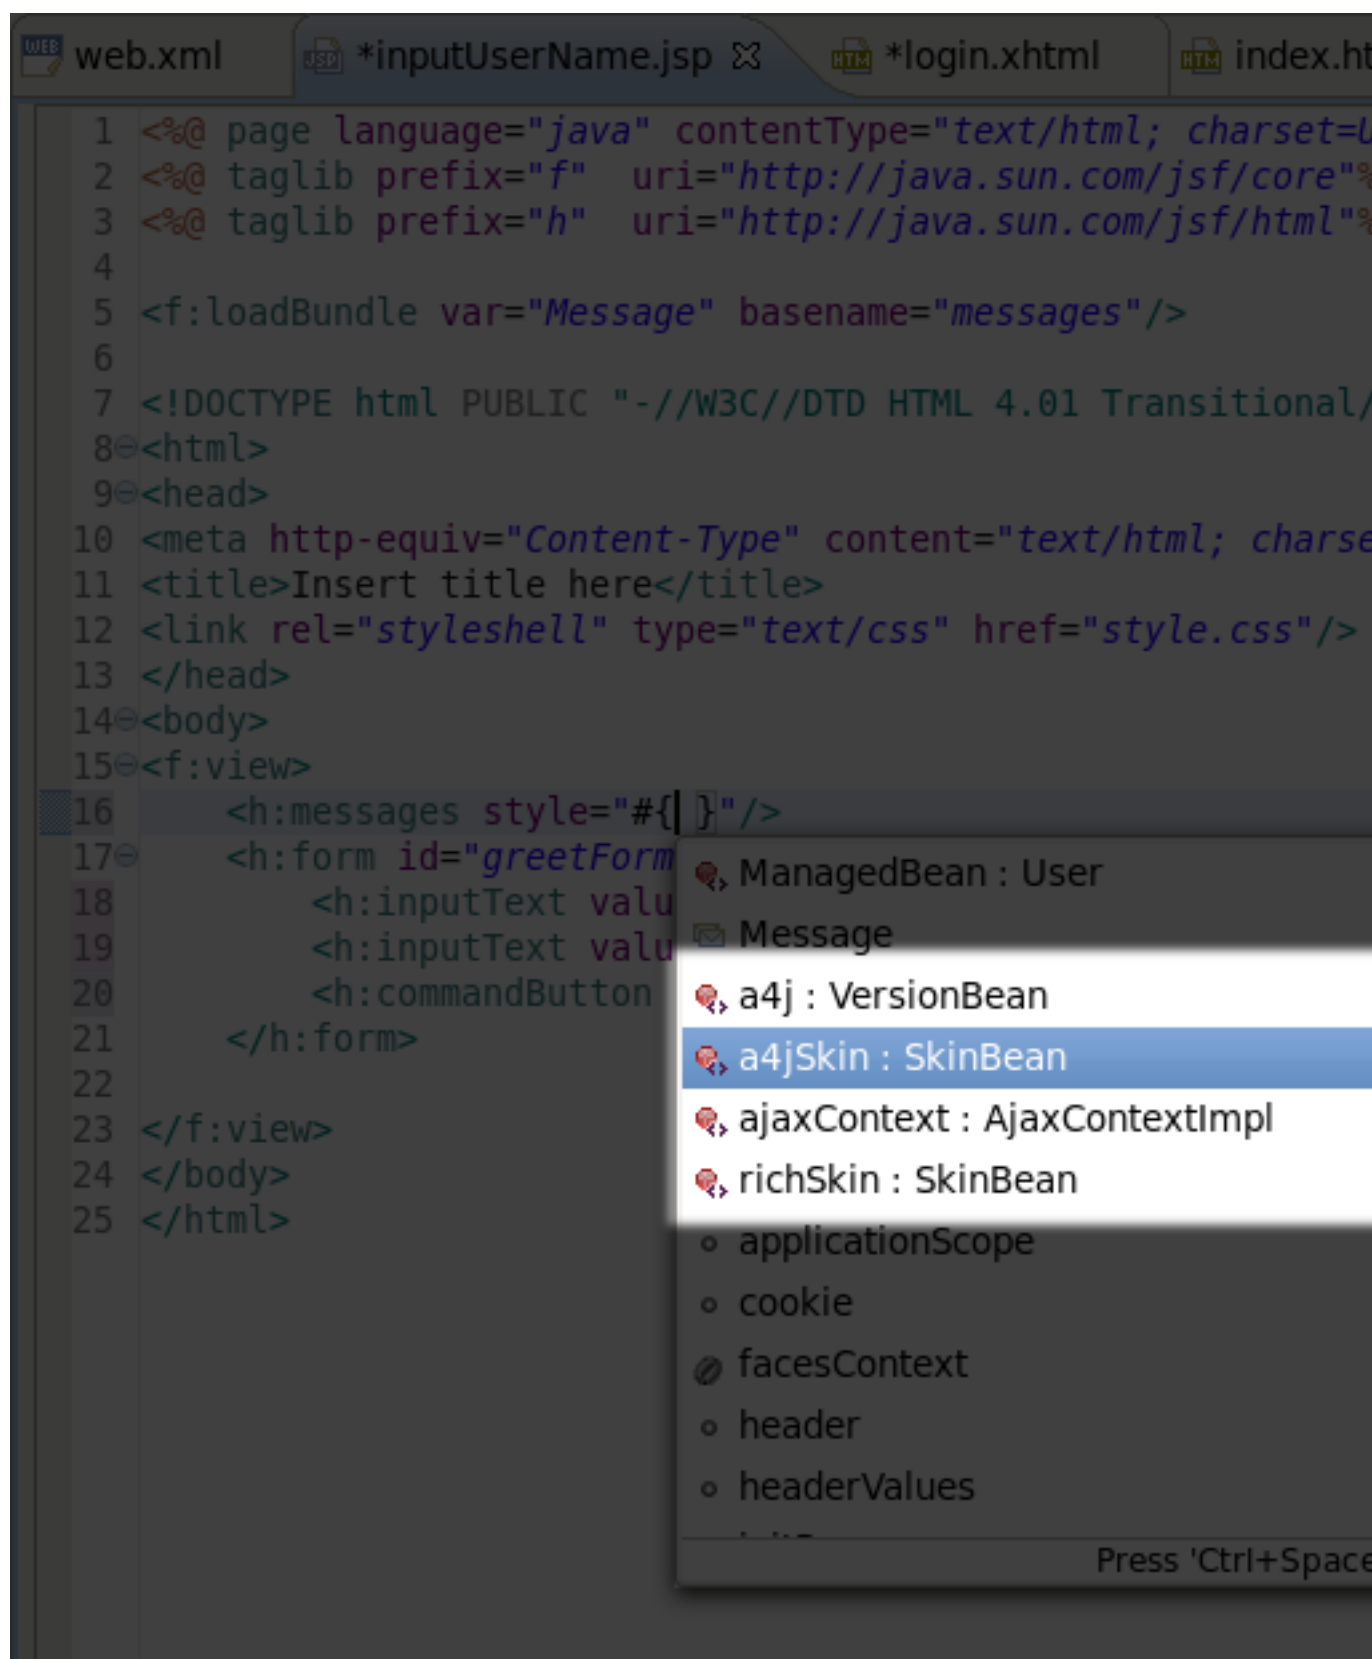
web.xml | *inputUserName.jsp | *login.xhtml | index.ht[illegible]

1 <%@ page language="java" contentType="text/html; charset=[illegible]
2 <%@ taglib prefix="f" uri="http://java.sun.com/jsf/core"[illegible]
3 <%@ taglib prefix="h" uri="http://java.sun.com/jsf/html"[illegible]
4
5 <f:loadBundle var="Message" basename="messages"/>
6
7 <!DOCTYPE html PUBLIC "-//W3C//DTD HTML 4.01 Transitional/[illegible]
8 <html>
9 <head>
10 <meta http-equiv="Content-Type" content="text/html; charse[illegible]
11 <title>Insert title here</title>
12 <link rel="styleshell" type="text/css" href="style.css"/>
13 </head>
14 <body>
15 <f:view>
16 <h:messages style="#{ }"/>
17 <h:form id="greetForm
18 <h:inputText valu
19 <h:inputText valu
20 <h:commandButton
21 </h:form>
22
23 </f:view>
24 </body>
25 </html>

ManagedBean : User
Message
a4j : VersionBean
a4jSkin : SkinBean
ajaxContext : AjaxContextImpl
richSkin : SkinBean
applicationScope
cookie
facesContext
header
headerValues
Press 'Ctrl+Space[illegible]